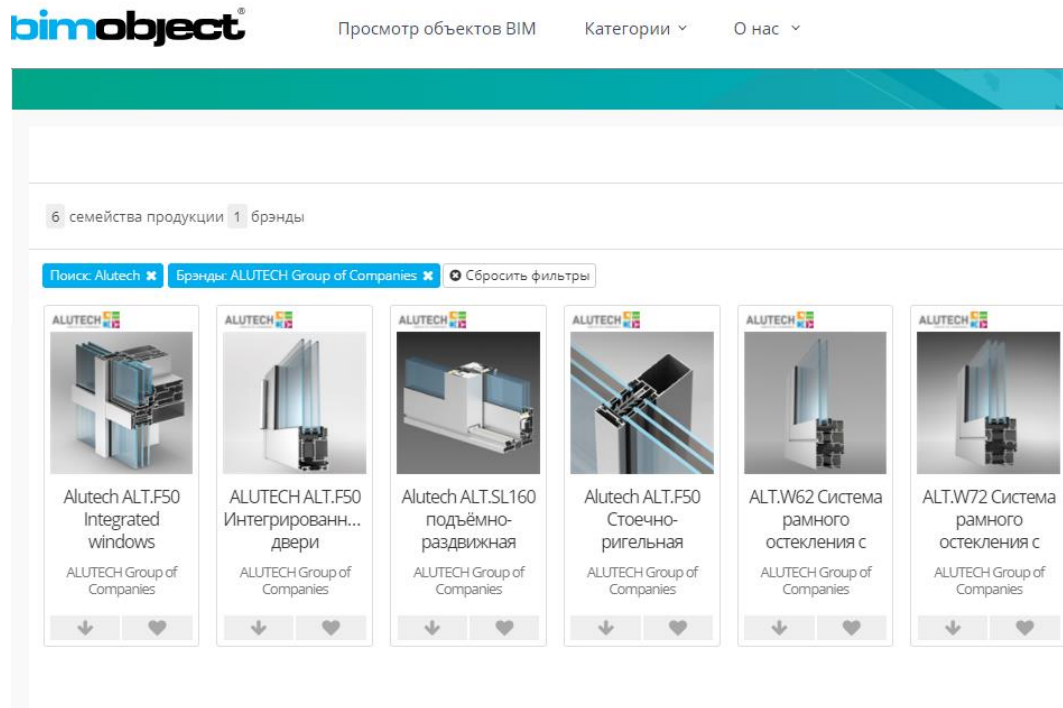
bimobject®

Просмотр объектов BIM Категории ˅ О нас ˅

6 семейства продукции 1 брэнды

Поиск: Alutech ✖ Брэнды: ALUTECH Group of Companies ✖ Сбросить фильтры

ALUTECH
Alutech ALT.F50 Integrated windows
ALUTECH Group of Companies

ALUTECH
ALUTECH ALT.F50 Интегрированн... двери
ALUTECH Group of Companies

ALUTECH
Alutech ALT.SL160 подъёмно-раздвижная
ALUTECH Group of Companies

ALUTECH
Alutech ALT.F50 Стоечно-ригельная
ALUTECH Group of Companies

ALUTECH
ALT.W62 Система рамного остекления с
ALUTECH Group of Companies

ALUTECH
ALT.W72 Система рамного остекления с
ALUTECH Group of Companies